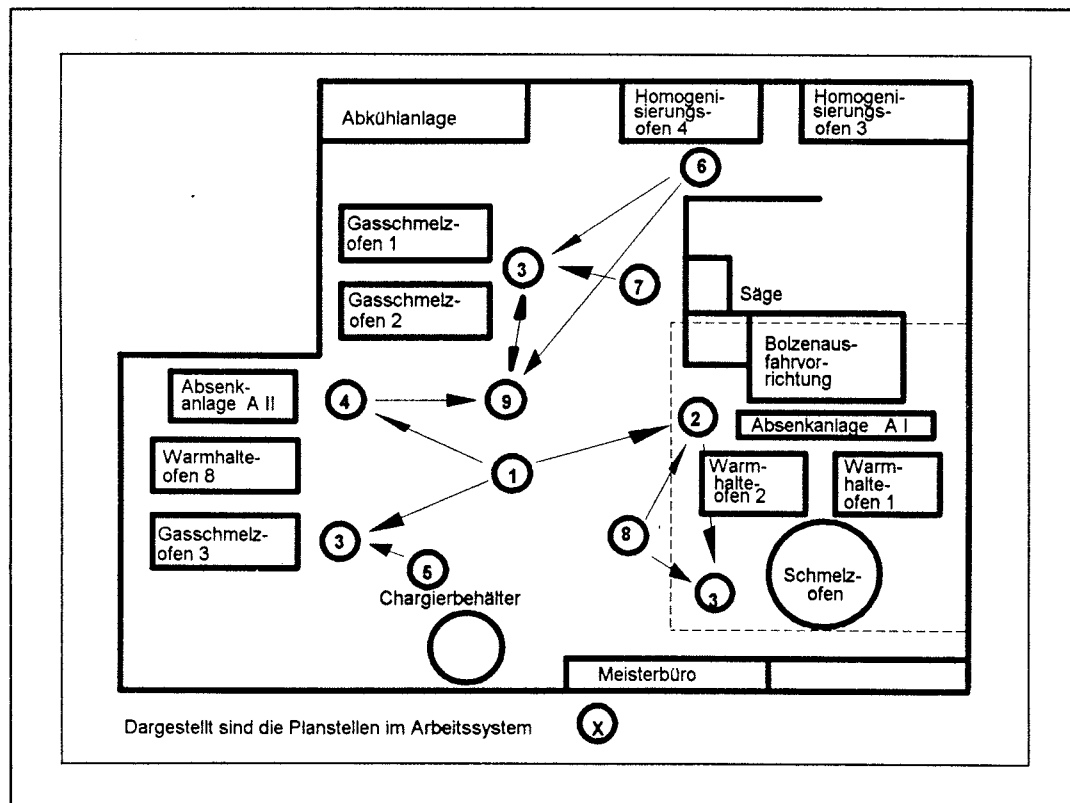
Abkühlanlage

Homogenisierungsofen 4

Homogenisierungsofen 3

6

Gasschmelzofen 1

3

7

Gasschmelzofen 2

Säge

Bolzenausfahrvorrichtung

Absenkanlage A II

4

9

2

Absenkanlage A I

Warmhalteofen 8

1

Warmhalteofen 2

Warmhalteofen 1

Gasschmelzofen 3

3

8

5

3

Schmelzofen

Chargierbehälter

Meisterbüro

Dargestellt sind die Planstellen im Arbeitssystem

x